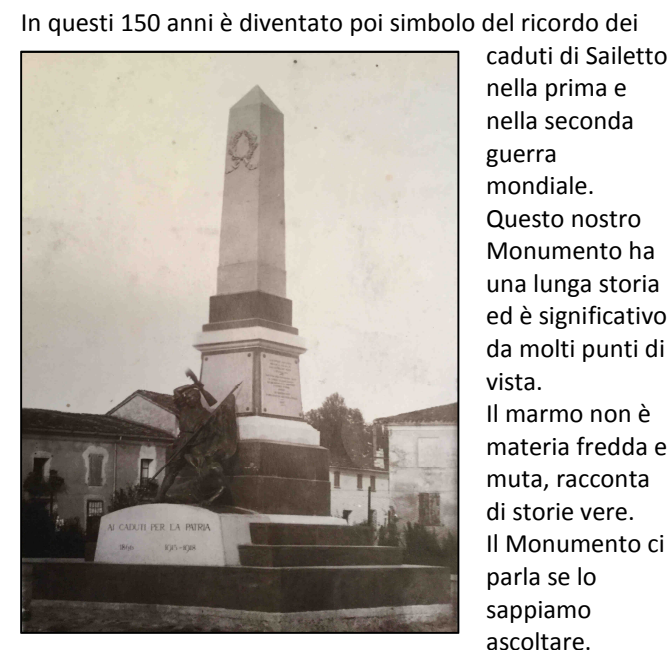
In questi 150 anni è diventato poi simbolo del ricordo dei caduti di Sailetto nella prima e nella seconda guerra mondiale.

Questo nostro Monumento ha una lunga storia ed è significativo da molti punti di vista.

Il marmo non è materia fredda e muta, racconta di storie vere.

Il Monumento ci parla se lo sappiamo ascoltare.

AI CADUTI PER LA PATRIA
1866 1915-1918